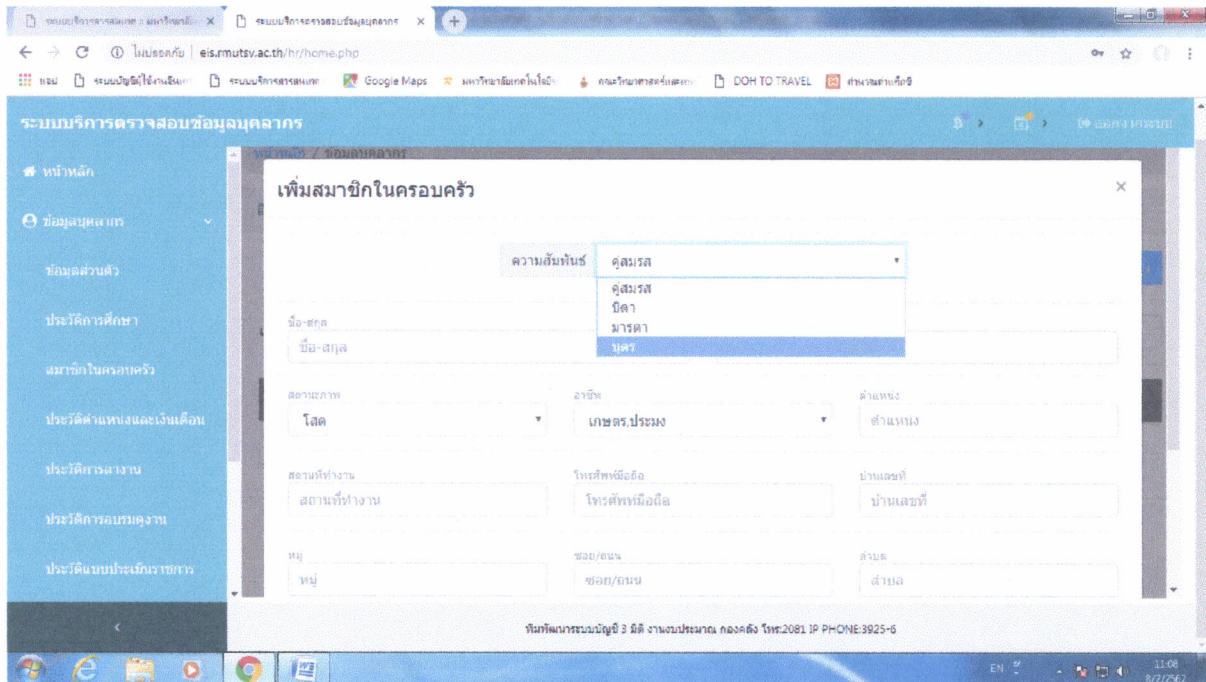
ระบบบริการสารสนเทศ :: มหาวิทยาลัย ×
ระบบบริการตรวจสอบข้อมูลบุคลากร ×

ไม่ปลอดภัย | eis.rmutsv.ac.th/hr/home.php

แอป | ระบบบัญชี(ใช้งานจริง) | ระบบบริการสารสนเทศ | Google Maps | มหาวิทยาลัยเทคโนโลยี | คณะวิทยาศาสตร์และเท | DOH TO TRAVEL | คำนวณภาษีเงินได้

ระบบบริการตรวจสอบข้อมูลบุคลากร

ออกจากระบบ

หน้าหลัก
ข้อมูลบุคลากร
ข้อมูลส่วนตัว
ประวัติการศึกษา
สมาชิกในครอบครัว
ประวัติตำแหน่งและเงินเดือน
ประวัติการลางาน
ประวัติการอบรมดูงาน
ประวัติแบบประเมินราชการ

หน้าหลัก / ข้อมูลบุคลากร

เพิ่มสมาชิกในครอบครัว

×

ความสัมพันธ์ คู่สมรส
คู่สมรส
บิดา
มารดา
บุตร

ชื่อ-สกุล
ชื่อ-สกุล

สถานภาพ
โสด

อาชีพ
เกษตร,ประมง

ตำแหน่ง
ตำแหน่ง

สถานที่ทำงาน
สถานที่ทำงาน

โทรศัพท์มือถือ
โทรศัพท์มือถือ

บ้านเลขที่
บ้านเลขที่

หมู่
หมู่

ซอย/ถนน
ซอย/ถนน

ตำบล
ตำบล

พัฒนาระบบบัญชี 3 มิติ งานงบประมาณ กองคลัง โทร:2081 IP PHONE:3925-6

EN 11:08 8/7/2562